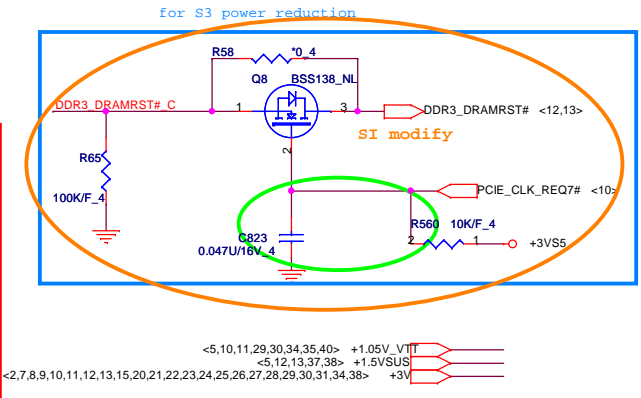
for S3 power reduction

R58
*0_4
Q8
BSS138_NL
DDR3_DRAMRST#_C
1
3
DDR3_DRAMRST# <12,13>
SI modify
2
R65
100K/F_4
PCIE_CLK_REQ7# <10>
R560
10K/F_4
C823
0.047U/16V_4
2
1
+3VS5

<5,10,11,29,30,34,35,40> +1.05V_VTT
<5,12,13,37,38> +1.5VSUS
<2,7,8,9,10,11,12,13,15,20,21,22,23,24,25,26,27,28,29,30,31,34,38> +3V